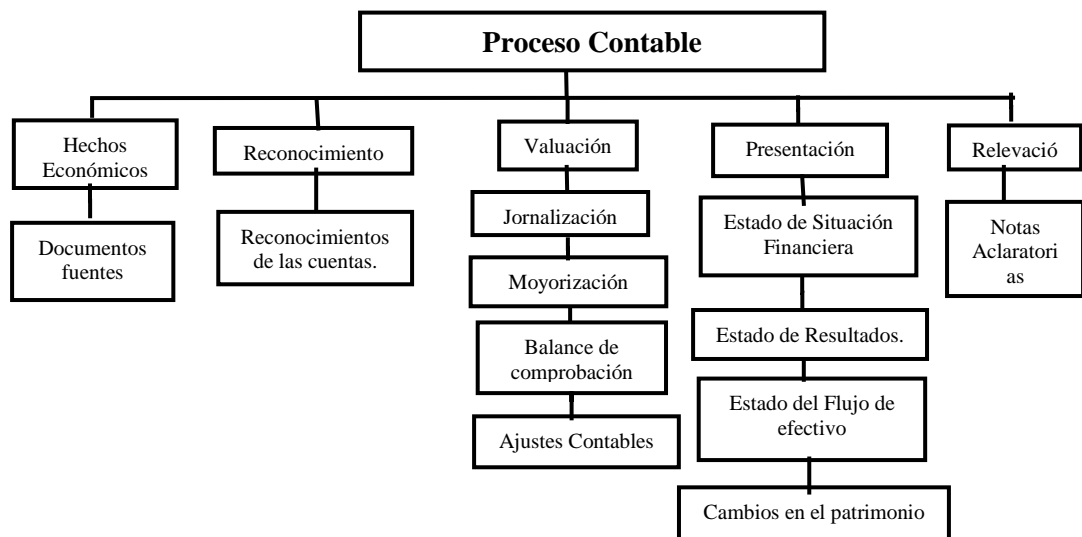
Proceso Contable

Hechos Económicos

Documentos fuentes

Reconocimiento

Reconocimientos de las cuentas.

Valuación

Jornalización

Moyorización

Balance de comprobación

Ajustes Contables

Presentación

Estado de Situación Financiera

Estado de Resultados.

Estado del Flujo de efectivo

Cambios en el patrimonio

Relevació

Notas Aclaratori as